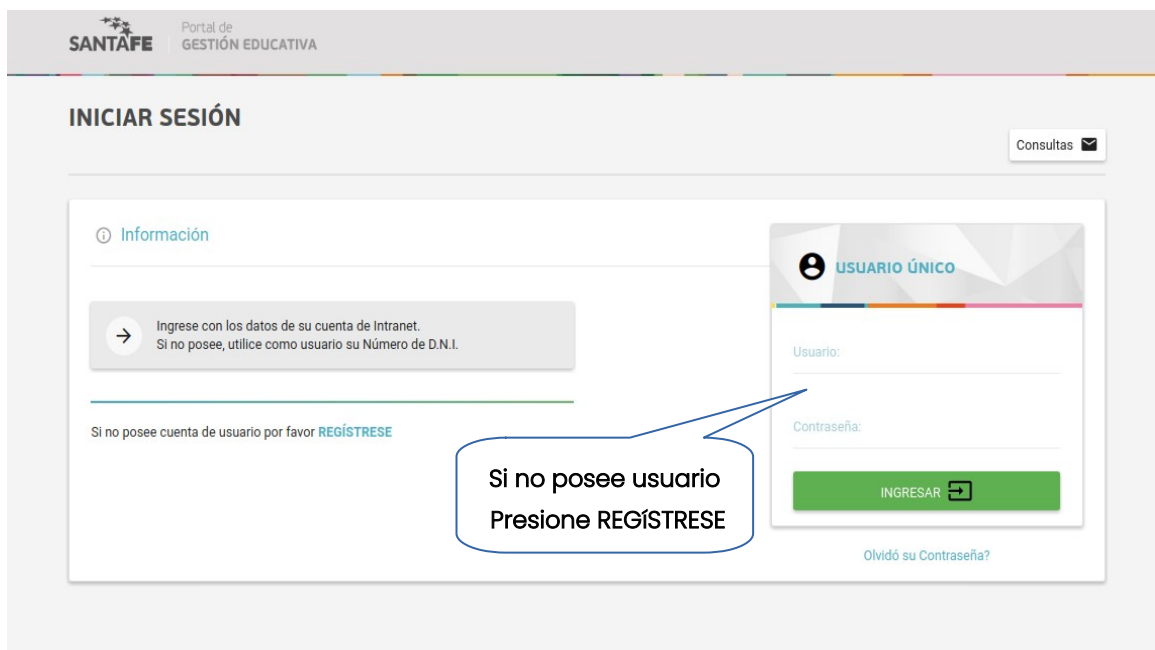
SANTAFE Portal de GESTIÓN EDUCATIVA

INICIAR SESIÓN

Consultas

Información

Ingrese con los datos de su cuenta de Intranet.
Si no posee, utilice como usuario su Número de D.N.I.

Si no posee cuenta de usuario por favor REGÍSTRESE

USUARIO ÚNICO

Usuario:

Contraseña:

INGRESAR

Olvidó su Contraseña?

Si no posee usuario
Presione REGÍSTRESE